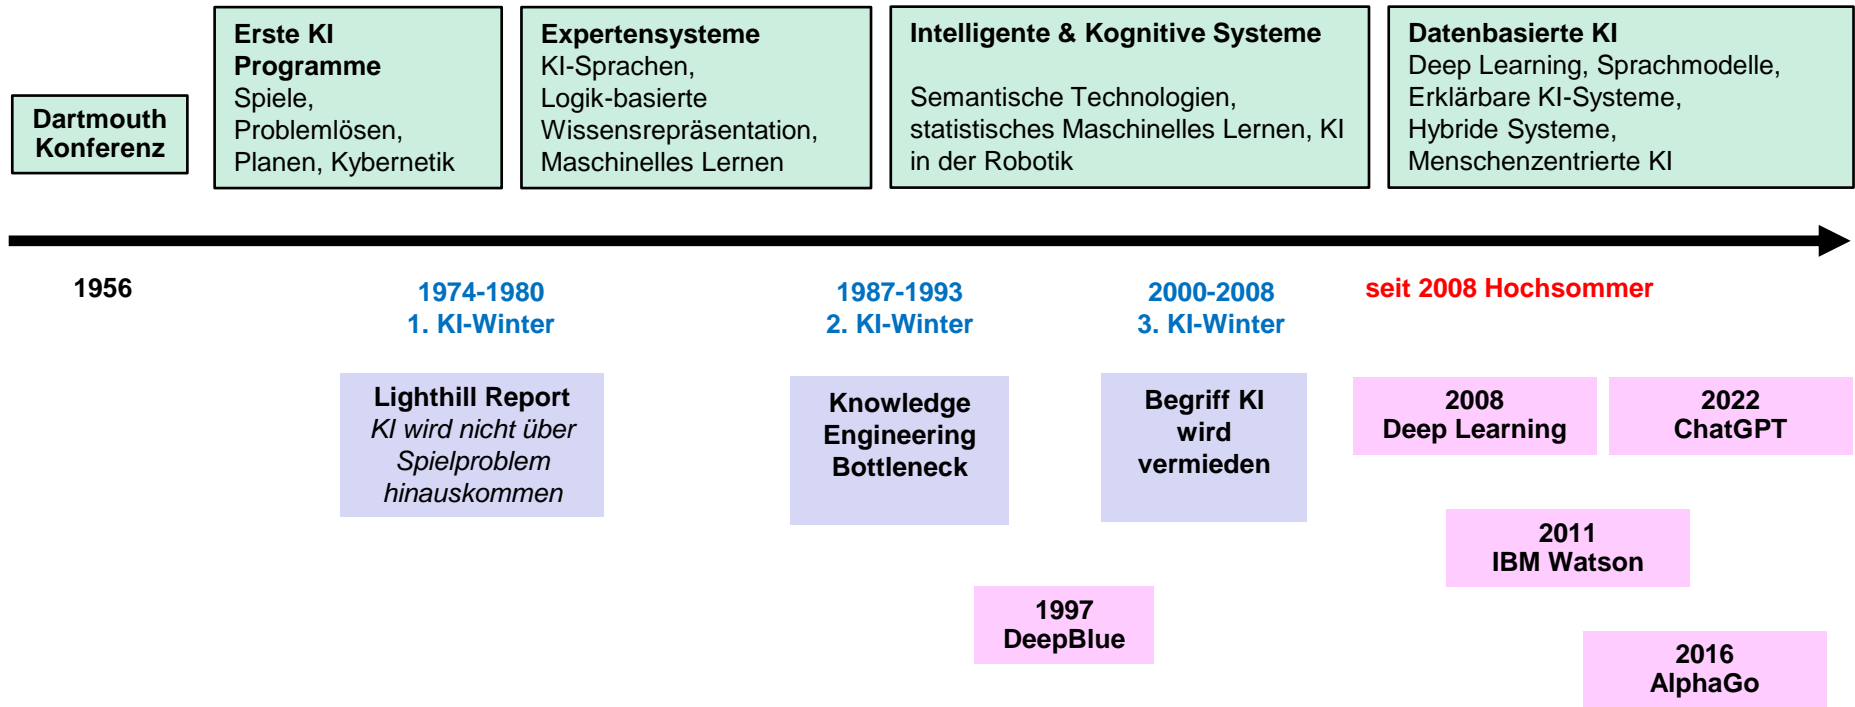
Dartmouth Konferenz

Erste KI Programme
Spiele, Problemlösen, Planen, Kybernetik

Expertensysteme
KI-Sprachen, Logik-basierte Wissensrepräsentation, Maschinelles Lernen

Intelligente & Kognitive Systeme

Semantische Technologien, statistisches Maschinelles Lernen, KI in der Robotik

Datenbasierte KI
Deep Learning, Sprachmodelle, Erklärbare KI-Systeme, Hybride Systeme, Menschenzentrierte KI

1956

1974-1980
1. KI-Winter

1987-1993
2. KI-Winter

2000-2008
3. KI-Winter

seit 2008 Hochsommer

Lighthill Report
KI wird nicht über Spielproblem hinauskommen

Knowledge Engineering Bottleneck

Begriff KI wird vermieden

2008
Deep Learning

2022
ChatGPT

2011
IBM Watson

1997
DeepBlue

2016
AlphaGo